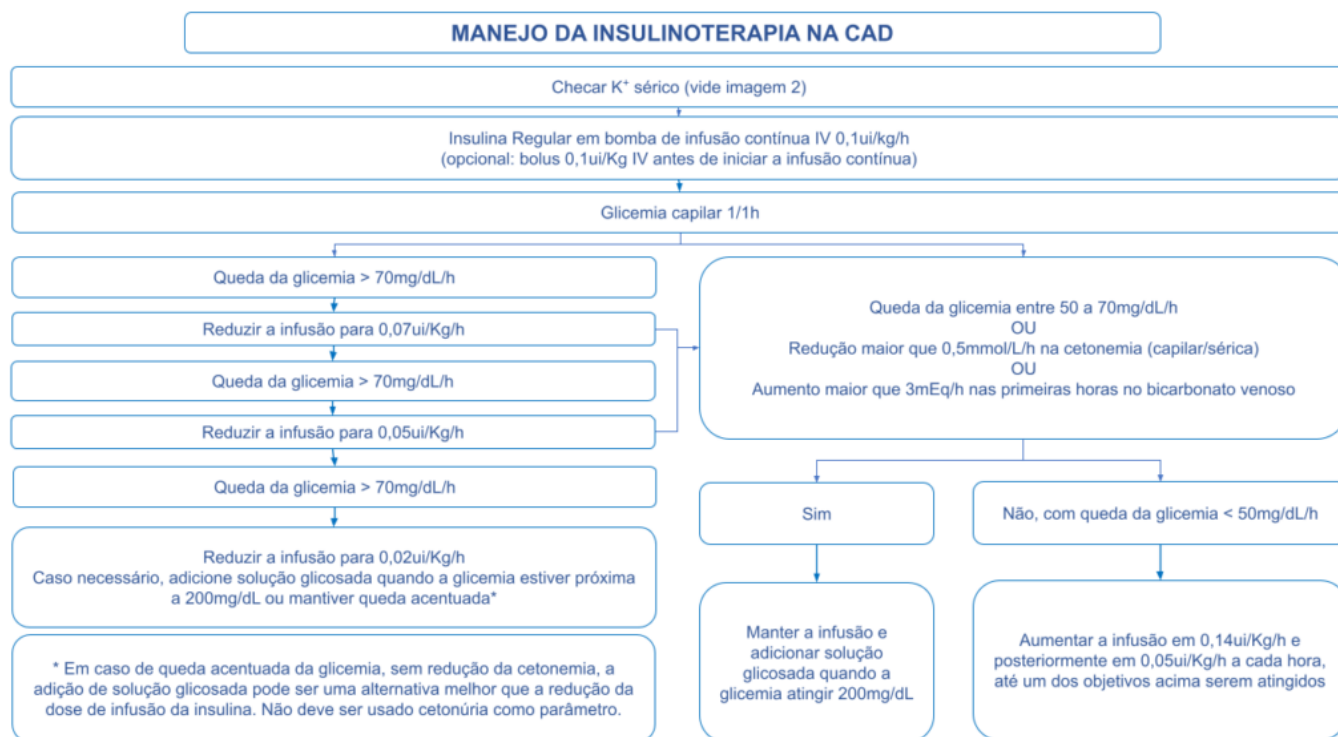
MANEJO DA INSULINOTERAPIA NA CAD

Checar $K^+$ sérico (vide imagem 2)

Insulina Regular em bomba de infusão contínua IV 0,1ui/kg/h
(opcional: bolus 0,1ui/Kg IV antes de iniciar a infusão contínua)

Glicemia capilar 1/1h

Queda da glicemia > 70mg/dL/h

Reduzir a infusão para 0,07ui/Kg/h

Queda da glicemia > 70mg/dL/h

Reduzir a infusão para 0,05ui/Kg/h

Queda da glicemia > 70mg/dL/h

Reduzir a infusão para 0,02ui/Kg/h
Caso necessário, adicione solução glicosada quando a glicemia estiver próxima a 200mg/dL ou mantiver queda acentuada*

* Em caso de queda acentuada da glicemia, sem redução da cetonemia, a adição de solução glicosada pode ser uma alternativa melhor que a redução da dose de infusão da insulina. Não deve ser usado cetonúria como parâmetro.

Queda da glicemia entre 50 a 70mg/dL/h
OU
Redução maior que 0,5mmol/L/h na cetonemia (capilar/sérica)
OU
Aumento maior que 3mEq/h nas primeiras horas no bicarbonato venoso

Sim

Não, com queda da glicemia < 50mg/dL/h

Manter a infusão e adicionar solução glicosada quando a glicemia atingir 200mg/dL

Aumentar a infusão em 0,14ui/Kg/h e posteriormente em 0,05ui/Kg/h a cada hora, até um dos objetivos acima serem atingidos